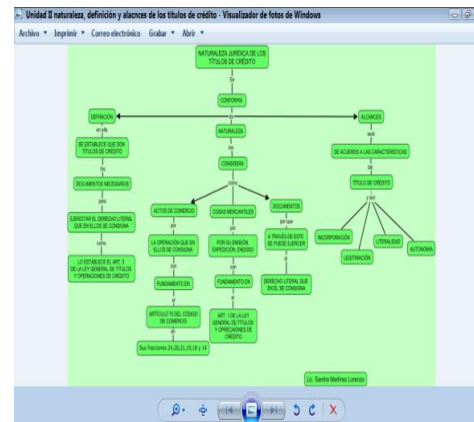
Unidad II naturaleza, definición y alacnces de los titulos de crédito - Visualizador de fotos de Windows

Archivo ▾ Imprimir ▾ Correo electrónico Grabar ▾ Abrir ▾

NATURALEZA JURIDICA DE LOS TÍTULOS DE CRÉDITO

Se

CONFORMA

DEFINICIÓN

en ella

SE ESTABLECE QUE SON TITULOS DE CREDITO

los

DOCUMENTOS NECESARIOS

para

EJERCITAR EL DERECHO LITERAL QUE EN ELLOS SE CONSIGNA

LO ESTABLECE EL ART. 5 DE LA LEY GENERAL DE TÍTULOS Y OPERACIONES DE CRÉDITO

NATURALEZA

Se

CONSIDERA

como

ACTOS DE COMERCIO

por

LA OPERACIÓN QUE EN ELLOS SE CONSIGNA

con

FUNDAMENTO EN

el

ARTICULO 75 DEL CÓDIGO DE COMERCIO

Sus fracciones 3,4,20,21,15,19 y 24

COSAS MERCANTILES

POR SU EMISIÓN, EXPEDICIÓN, ENDOSO

con

FUNDAMENTO EN

el

ART. 1 DE LA LEY GENERAL DE TITULOS Y OPERACIONES DE CRÉDITO

DOCUMENTOS

porque

A TRAVÉS DE ESTE SE PUEDE EJERCER

el

DERECHO LITERAL QUE EN EL SE CONSIGNA

ALCANCES

serán

DE ACUERDO A LAS CARACTERÍSTICAS

del

TITULO DE CRÉDITO

y son

INCORPORACIÓN

LEGITIMACIÓN

LITERALIDAD

AUTONOMÍA

Lic. Sandra Martinez Lorenzo